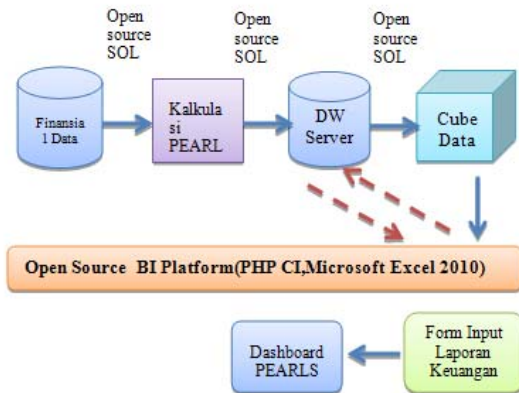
Open source SOL

Open source SOL

Open source SOL

Finansia l Data

Kalkulasi PEARL

DW Server

Cube Data

Open Source BI Platform(PHP CI,Microsoft Excel 2010)

Dashboard PEARLS

Form Input Laporan Keuangan